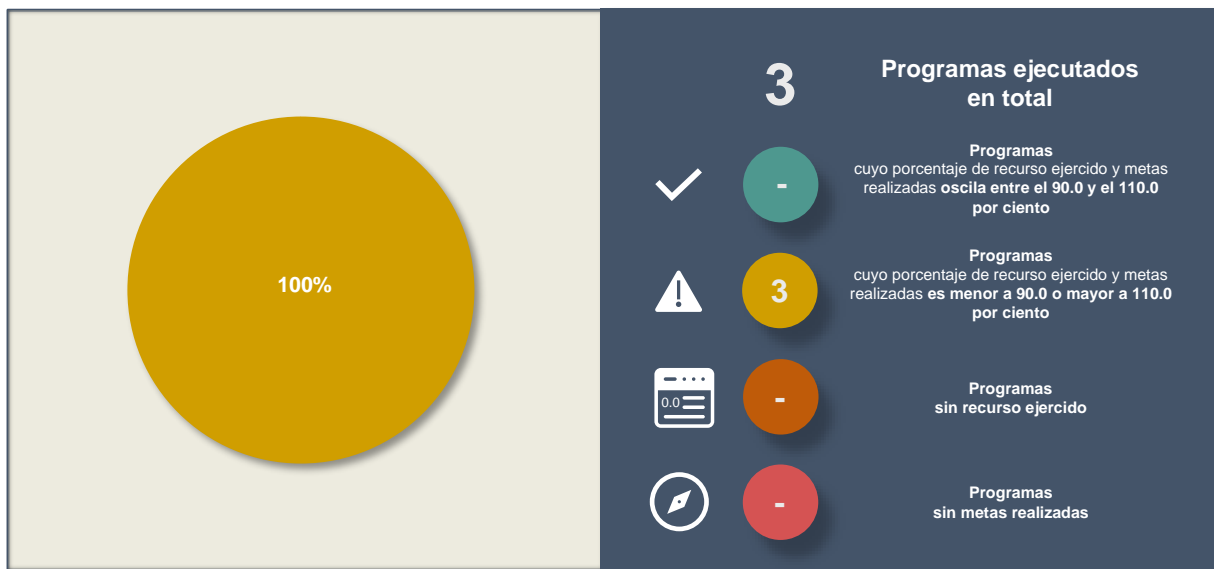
100%

3

Programas ejecutados en total

-

Programas
cuyo porcentaje de recurso ejercido y metas realizadas oscila entre el 90.0 y el 110.0 por ciento

3

Programas
cuyo porcentaje de recurso ejercido y metas realizadas es menor a 90.0 o mayor a 110.0 por ciento

0.0

-

Programas
sin recurso ejercido

-

Programas
sin metas realizadas